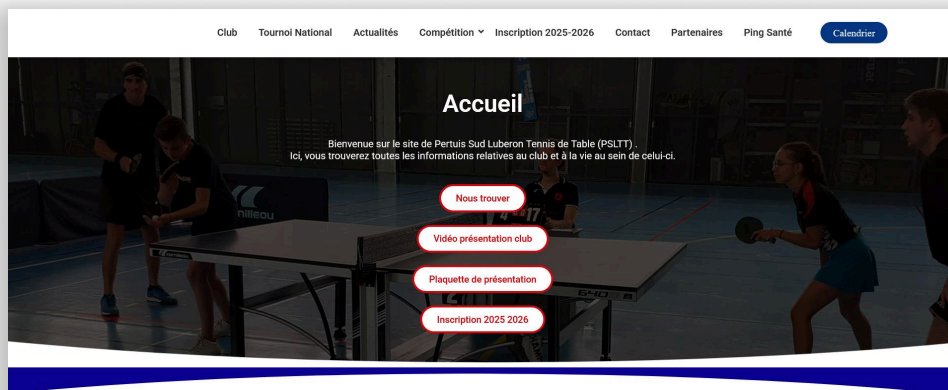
Club Tournoi National Actualités Compétition Inscription 2025-2026 Contact Partenaires Ping Santé Calendrier

Accueil

Bienvenue sur le site de Pertuis Sud Luberon Tennis de Table (PSLTT) .
Ici, vous trouverez toutes les informations relatives au club et à la vie au sein de celui-ci.

Nous trouver

Vidéo présentation club

Plaquette de présentation

Inscription 2025 2026